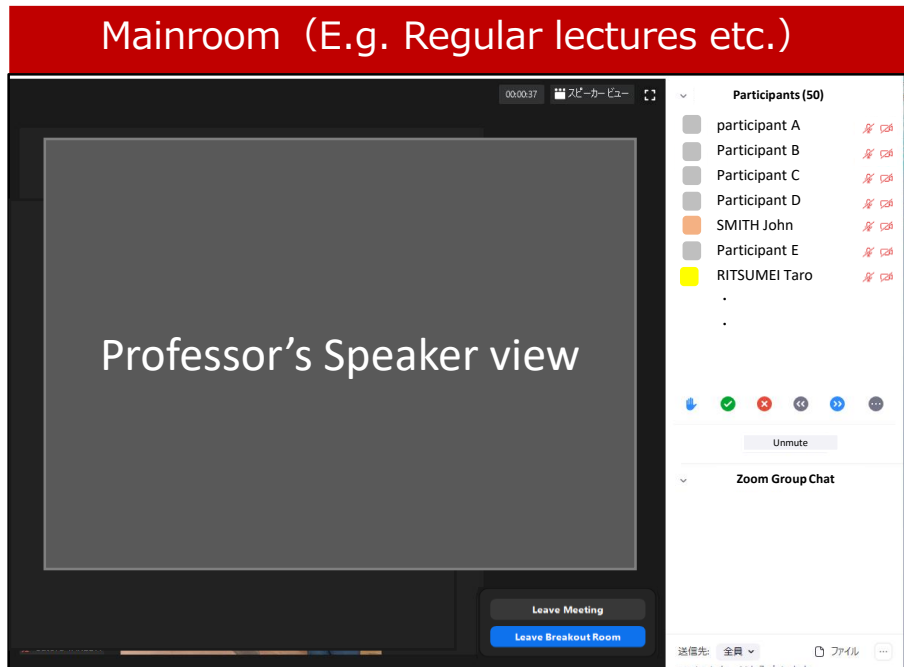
Mainroom（E.g. Regular lectures etc.）

00:00:37 スピーカービュー

Professor’s Speaker view

Leave Meeting

Leave Breakout Room

Participants (50)

participant A

Participant B

Participant C

Participant D

SMITH John

Participant E

RITSUMEI Taro

.

.

Unmute

Zoom Group Chat

送信先: 全員

ファイル

...